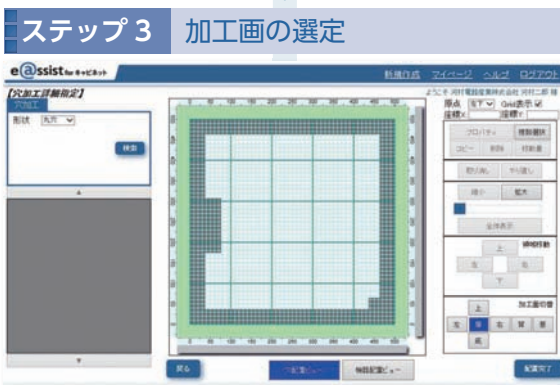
ステップ 3　加工面の選定

e@ssist for キャビネット

新規作成　マイページ　ヘルプ　ログアウト

【穴加工詳細指定】

穴加工

形状　丸穴

検索

ようこそ 河村電器産業株式会社 河村二郎 様

原点　左下　Grid表示

座標X:　座標Y:

プロパティ　複数選択

コピー　削除　移動量

取り消し　やり直し

縮小　拡大

全体表示

領域移動

上

左　右

下

加工面切替

上

左　前　右　背　裏

底

戻る

穴配置ビュー

側面配置ビュー

配置完了